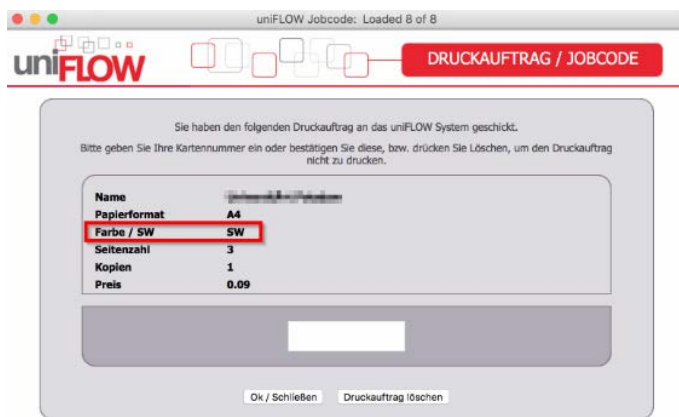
uniFLOW Jobcode: Loaded 8 of 8

uniFLOW

DRUCKAUFTRAG / JOBCODE

Sie haben den folgenden Druckauftrag an das uniFLOW System geschickt.

Bitte geben Sie Ihre Kartennummer ein oder bestätigen Sie diese, bzw. drücken Sie Löschen, um den Druckauftrag nicht zu drucken.

| | |
|---|---|
| Name | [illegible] |
| Papierformat | A4 |
| Farbe / SW | SW |
| Seitenzahl | 3 |
| Kopien | 1 |
| Preis | 0.09 |

Ok / Schließen

Druckauftrag löschen